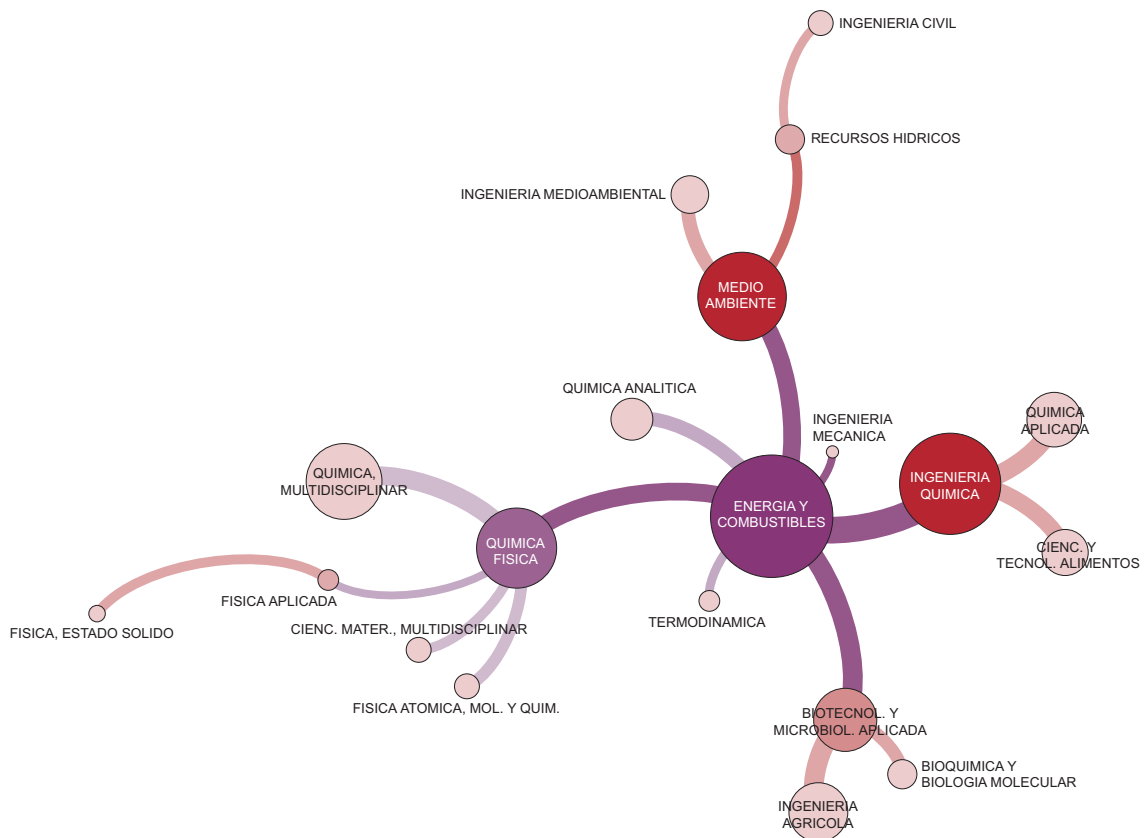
INGENIERIA CIVIL

RECURSOS HIDRICOS

INGENIERIA MEDIOAMBIENTAL

MEDIO AMBIENTE

QUIMICA ANALITICA

INGENIERIA MECANICA

QUIMICA APLICADA

INGENIERIA QUIMICA

QUIMICA, MULTIDISCIPLINAR

QUIMICA FISICA

ENERGIA Y COMBUSTIBLES

CIENC. Y TECNOL. ALIMENTOS

FISICA APLICADA

FISICA, ESTADO SOLIDO

CIENC. MATER., MULTIDISCIPLINAR

TERMODINAMICA

FISICA ATOMICA, MOL. Y QUIM.

BIOTECNOL. Y MICROBIOL. APLICADA

BIOQUIMICA Y BIOLOGIA MOLECULAR

INGENIERIA AGRICOLA